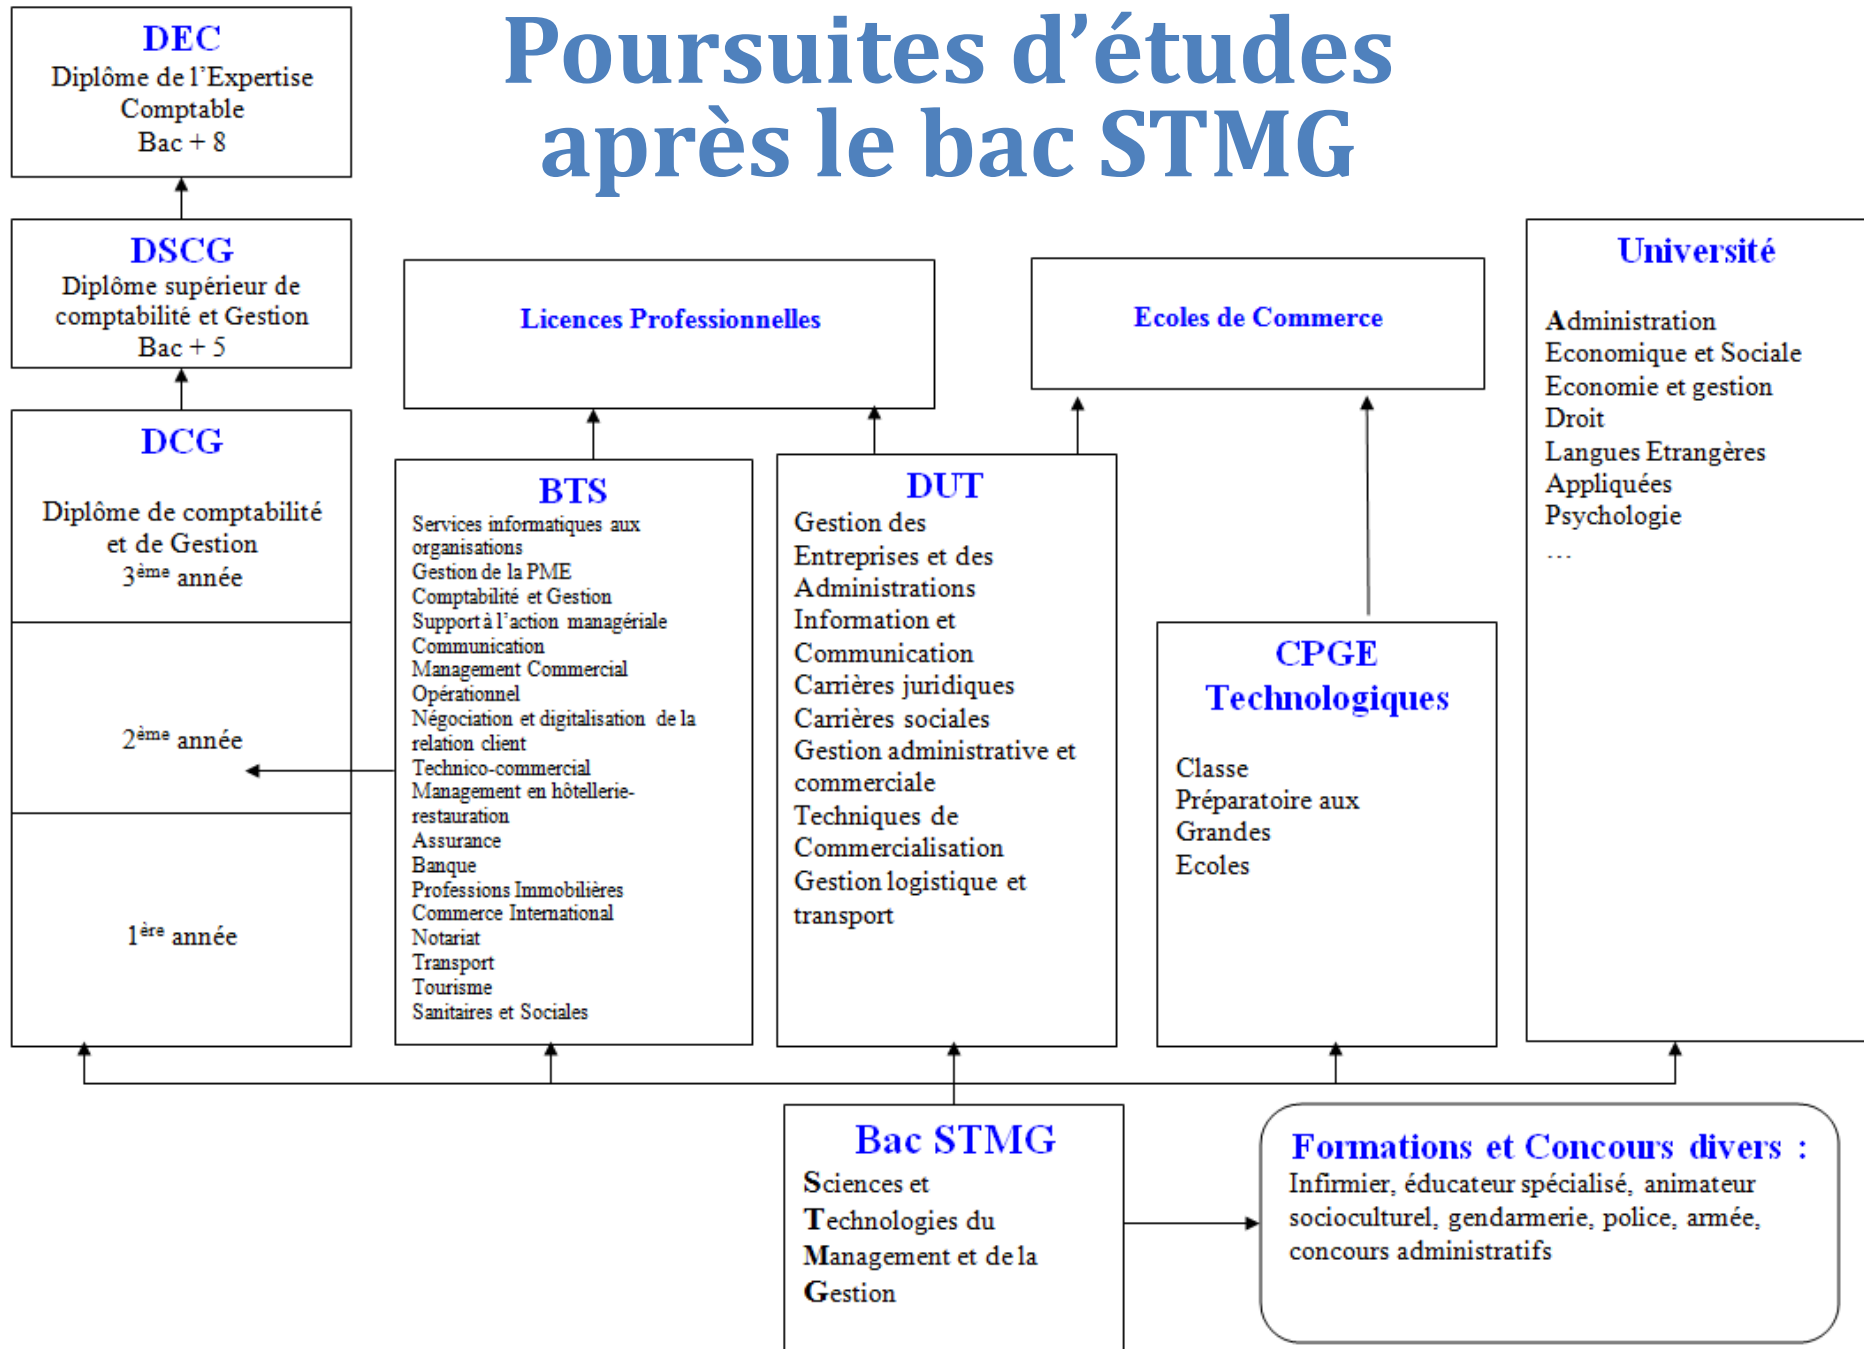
Poursuites d'études après le bac STMG

DEC
Diplôme de l'Expertise Comptable
Bac + 8

DSCG
Diplôme supérieur de comptabilité et Gestion
Bac + 5

DCG

Diplôme de comptabilité et de Gestion
$3^{ème}$ année

$2^{ème}$ année

$1^{ère}$ année

Licences Professionnelles

Ecoles de Commerce

Université

Administration
Economique et Sociale
Economie et gestion
Droit
Langues Etrangères Appliquées
Psychologie
…

BTS
Services informatiques aux organisations
Gestion de la PME
Comptabilité et Gestion
Support à l'action managériale
Communication
Management Commercial Opérationnel
Négociation et digitalisation de la relation client
Technico-commercial
Management en hôtellerie-restauration
Assurance
Banque
Professions Immobilières
Commerce International
Notariat
Transport
Tourisme
Sanitaires et Sociales

DUT
Gestion des Entreprises et des Administrations
Information et Communication
Carrières juridiques
Carrières sociales
Gestion administrative et commerciale
Techniques de Commercialisation
Gestion logistique et transport

CPGE
Technologiques

Classe Préparatoire aux Grandes Ecoles

Bac STMG
Sciences et Technologies du Management et de la Gestion

Formations et Concours divers :
Infirmier, éducateur spécialisé, animateur socioculturel, gendarmerie, police, armée, concours administratifs